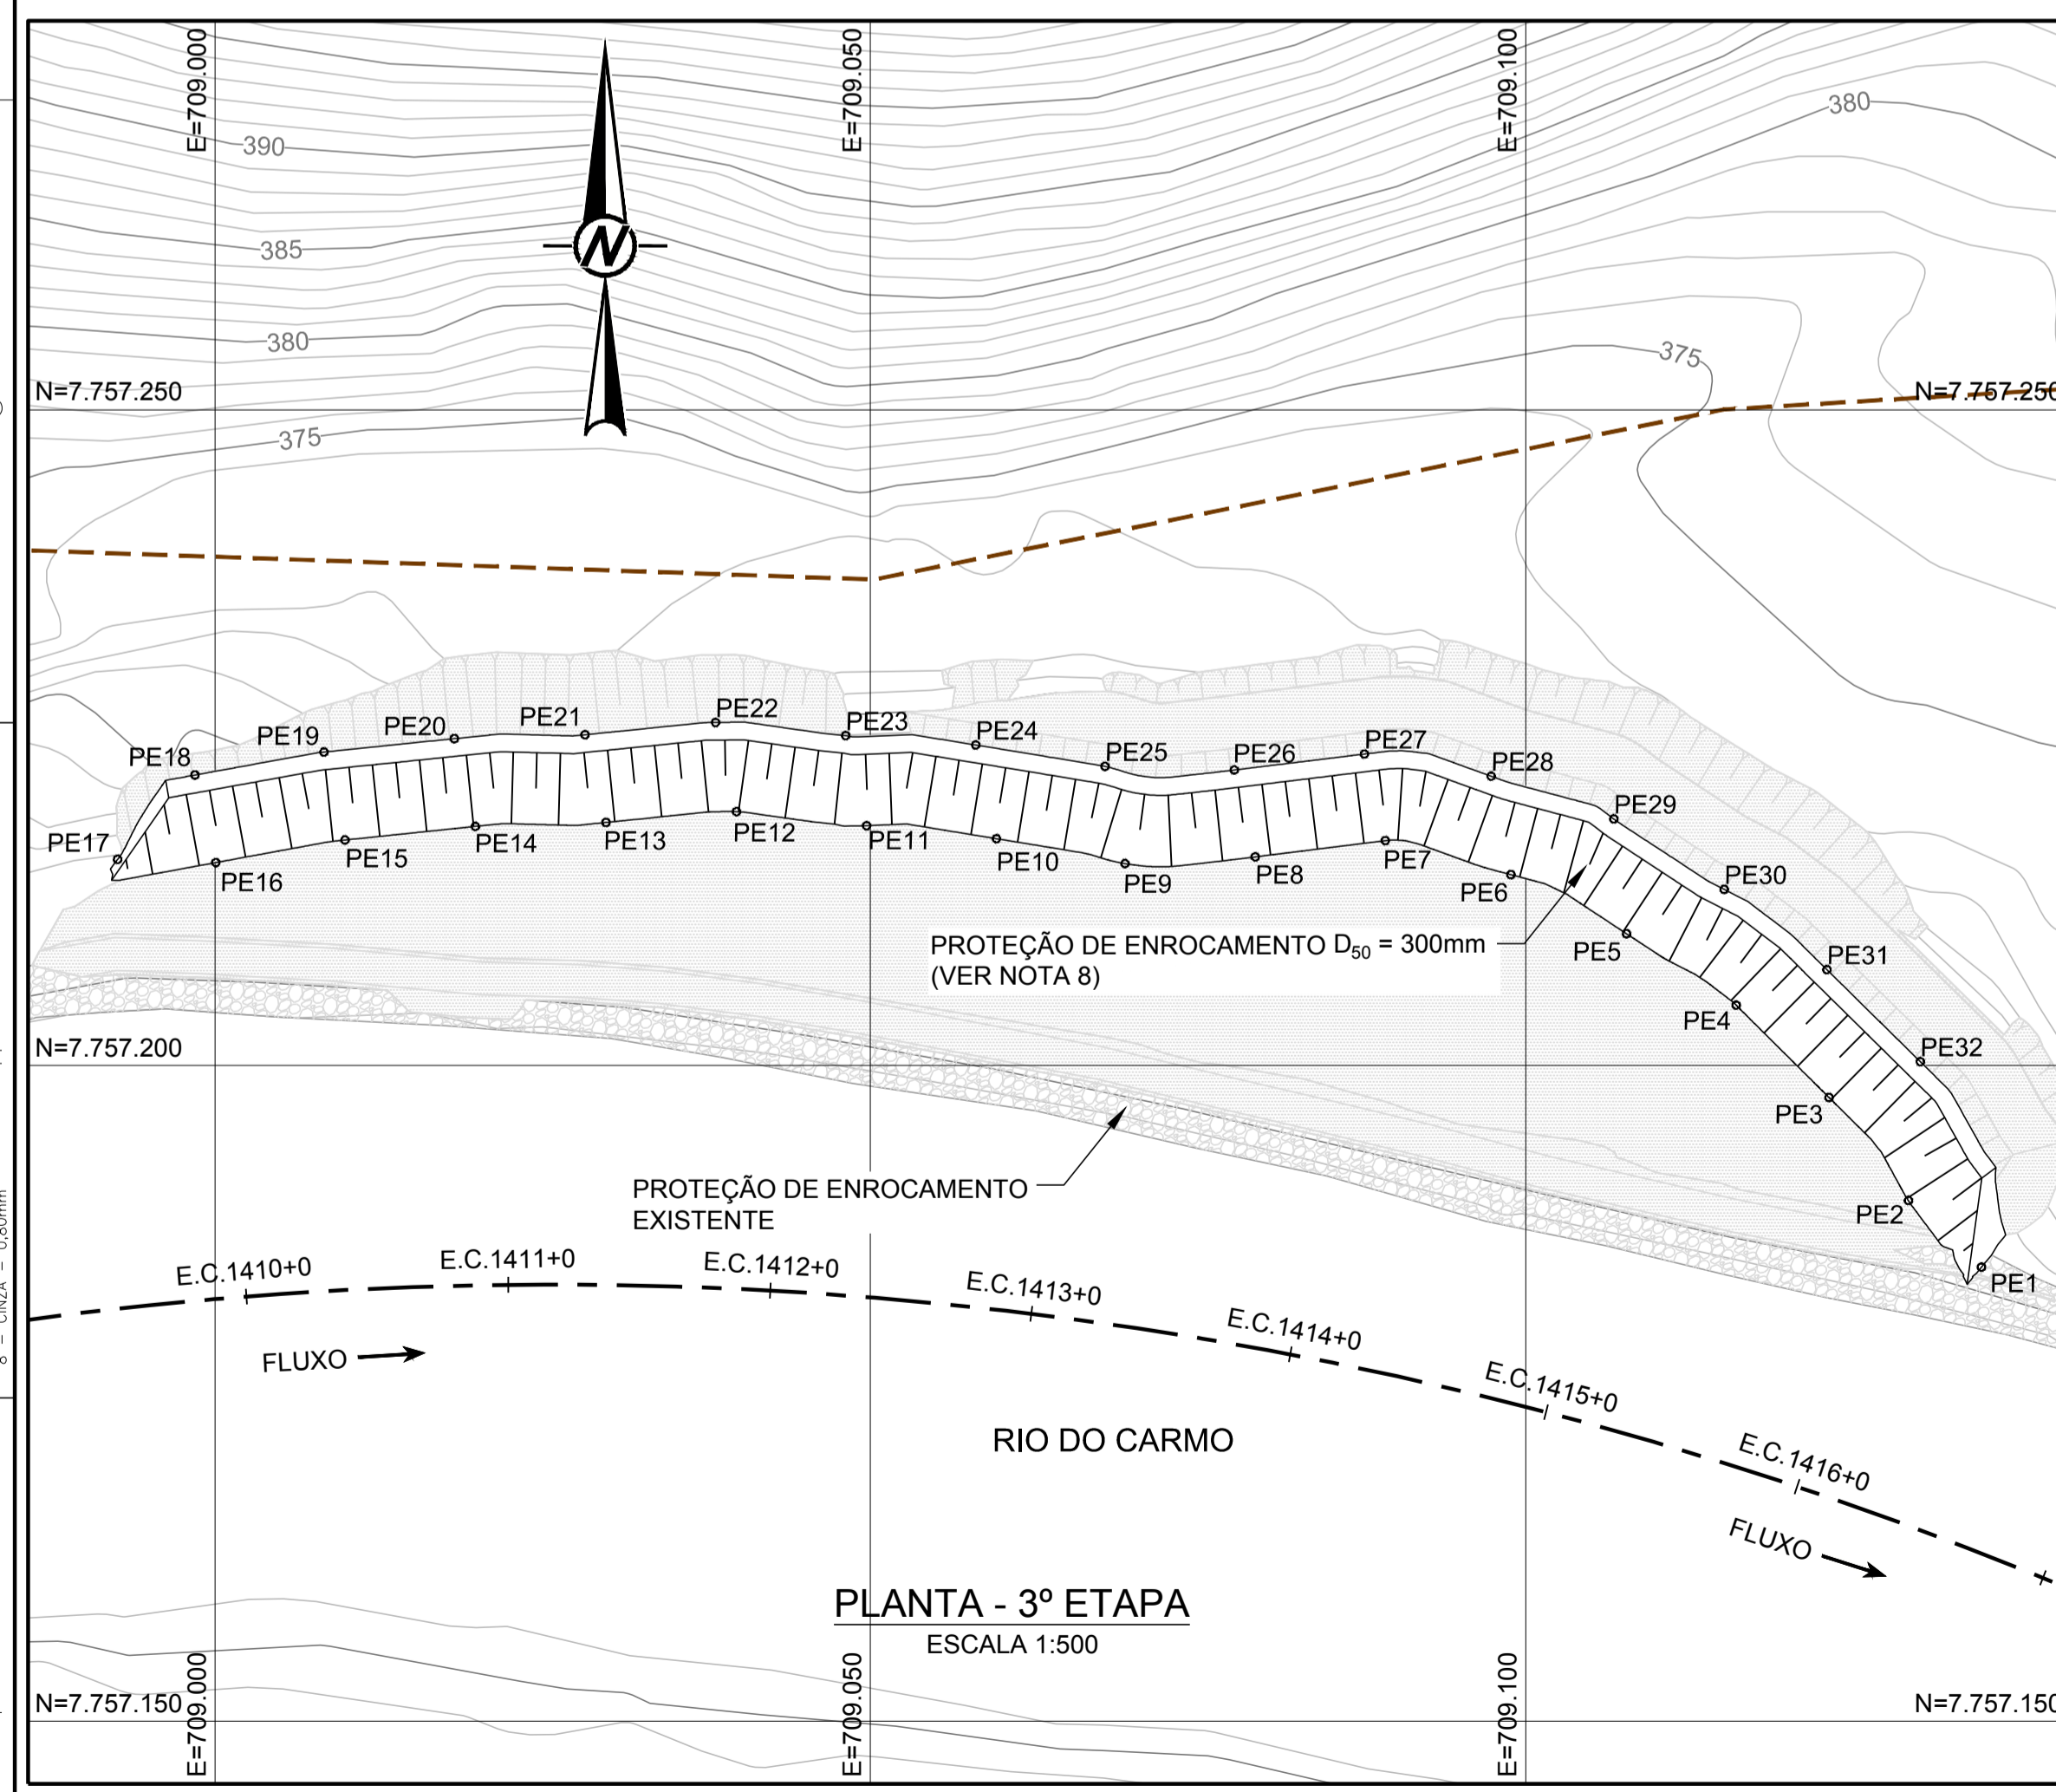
E=709.000
E=709.050
E=709.100
390
385
380
375
380
375
N
N=7.757.250
N=7.757.25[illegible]
PE18
PE19
PE20
PE21
PE22
PE23
PE24
PE25
PE26
PE27
PE28
PE29
PE17
PE16
PE15
PE14
PE13
PE12
PE11
PE10
PE9
PE8
PE7
PE6
PE30
PE5
PE31
PE4
PE32
PE3
PE2
PE1
PROTEÇÃO DE ENROCAMENTO $D_{50}$ = 300mm
(VER NOTA 8)
N=7.757.200
PROTEÇÃO DE ENROCAMENTO
EXISTENTE
E.C.1410+0
E.C.1411+0
E.C.1412+0
E.C.1413+0
E.C.1414+0
E.C.1415+0
E.C.1416+0
FLUXO
RIO DO CARMO
FLUXO
PLANTA - 3º ETAPA
ESCALA 1:500
N=7.757.150
E=709.000
E=709.050
E=709.100
N=7.757.15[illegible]